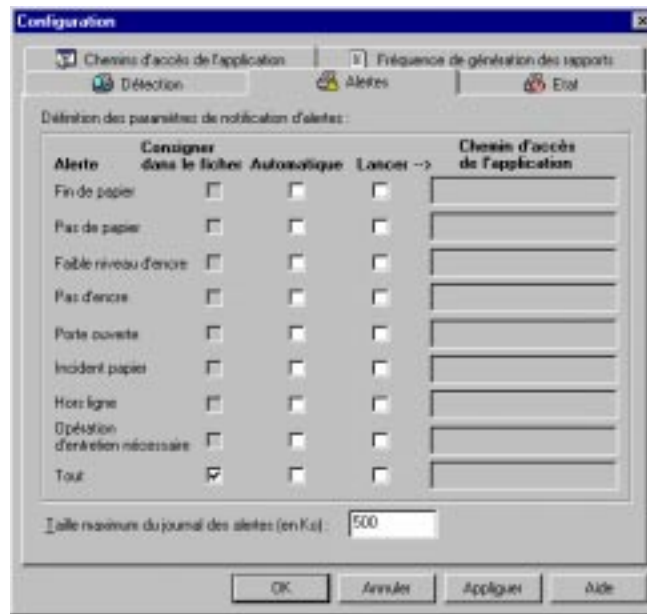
Configuration

Chemins d'accès de l'application
Fréquence de génération des rapports
Détection
Alertes
Etat

Définition des paramètres de notification d'alertes :

| Alerte | Consigner dans le fichier | Automatique | Lancer --> | Chemin d'accès de l'application |
|---|---|---|---|---|
| Fin de papier | | | | |
| Pas de papier | | | | |
| Faible niveau d'encre | | | | |
| Pas d'encre | | | | |
| Porte ouverte | | | | |
| Incident papier | | | | |
| Hors ligne | | | | |
| Opération d'entretien nécessaire | | | | |
| Tout | ☑ | | | |

Taille maximum du journal des alertes (en Ko) : 500

OK
Annuler
Appliquer
Aide